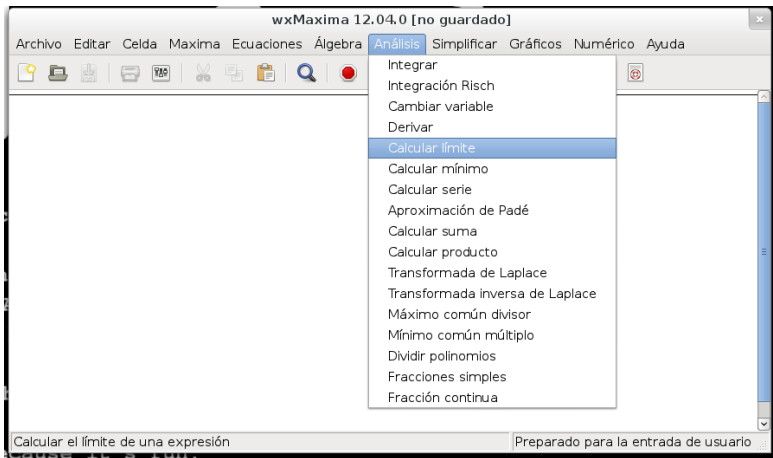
wxMaxima 12.04.0 [no guardado]

Archivo Editar Celda Maxima Ecuaciones Álgebra Análisis Simplificar Gráficos Numérico Ayuda

Integrar
Integración Risch
Cambiar variable
Derivar
Calcular límite
Calcular mínimo
Calcular serie
Aproximación de Padé
Calcular suma
Calcular producto
Transformada de Laplace
Transformada inversa de Laplace
Máximo común divisor
Mínimo común múltiplo
Dividir polinomios
Fracciones simples
Fracción continua

Calcular el límite de una expresión
Preparado para la entrada de usuario